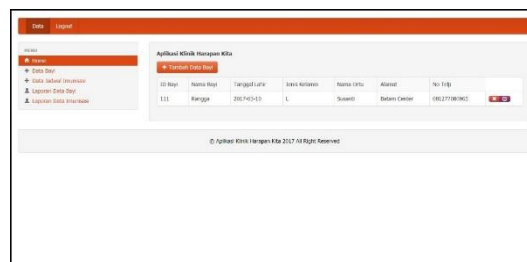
Data Logout

MENU
Home
Data Bayi
Data Jadwal Imunisasi
Laporan Data Bayi
Laporan Data Imunisasi

Aplikasi Klinik Harapan Kita

+ Tambah Data Bayi

| ID Bayi | Nama Bayi | Tanggal Lahir | Jenis Kelamin | Nama Ortu | Alamat | No Telp | |
|---|---|---|---|---|---|---|---|
| 111 | Rangga | 2017-03-10 | L | Susanti | Batam Center | 081277080965 | |

© Aplikasi Klinik Harapan Kita 2017 All Right Reserved